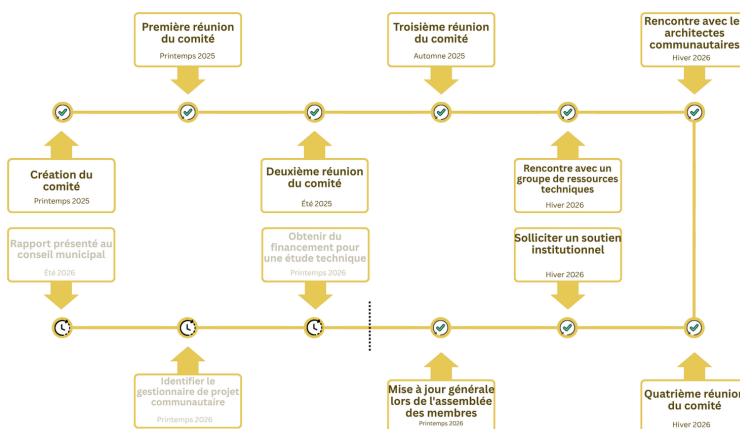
Première réunion du comité
Printemps 2025

Troisième réunion du comité
Automne 2025

Rencontre avec le architectes communautaires
Hiver 2026

Création du comité
Printemps 2025

Deuxième réunion du comité
Été 2025

Rencontre avec un groupe de ressources techniques
Hiver 2026

Rapport présenté au conseil municipal
Été 2026

Obtenir du financement pour une étude technique
Printemps 2026

Solliciter un soutien institutionnel
Hiver 2026

Identifier le gestionnaire de projet communautaire
Printemps 2026

Mise à jour générale lors de l'assemblée des membres
Printemps 2026

Quatrième réunion du comité
Hiver 2026